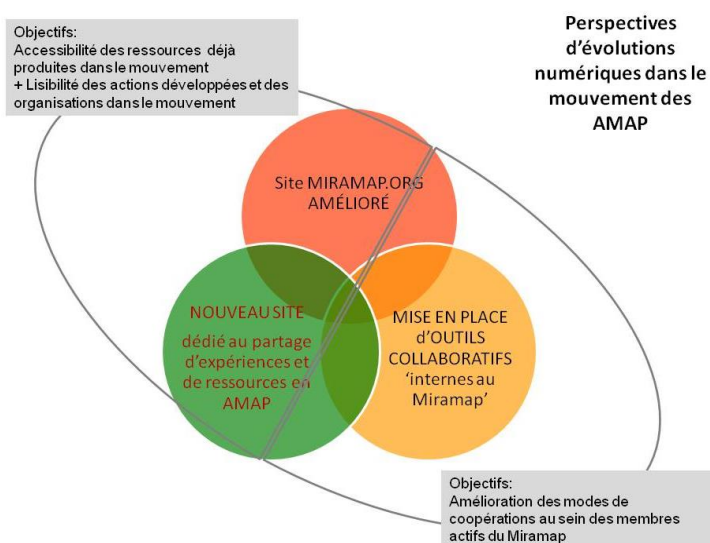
Objectifs:
Accessibilité des ressources déjà produites dans le mouvement
+ Lisibilité des actions développées et des organisations dans le mouvement

Perspectives d'évolutions numériques dans le mouvement des AMAP

Site MIRAMAP.ORG AMÉLIORÉ

NOUVEAU SITE
dédié au partage d'expériences et de ressources en AMAP

MISE EN PLACE d'OUTILS COLLABORATIFS 'internes au Miramap'

Objectifs:
Amélioration des modes de coopérations au sein des membres actifs du Miramap